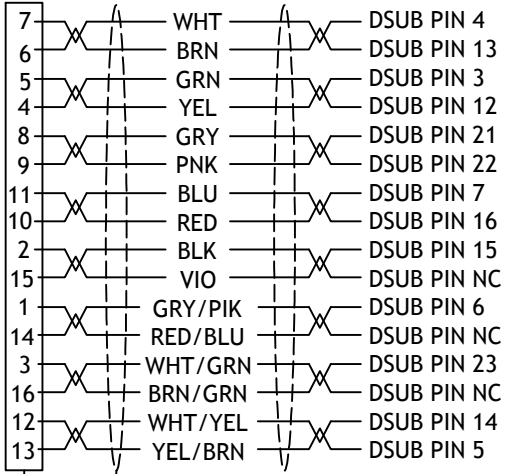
| | | |
|---|---|---|
| 7 | WHT | DSUB PIN 4 |
| 6 | BRN | DSUB PIN 13 |
| 5 | GRN | DSUB PIN 3 |
| 4 | YEL | DSUB PIN 12 |
| 8 | GRY | DSUB PIN 21 |
| 9 | PNK | DSUB PIN 22 |
| 11 | BLU | DSUB PIN 7 |
| 10 | RED | DSUB PIN 16 |
| 2 | BLK | DSUB PIN 15 |
| 15 | VIO | DSUB PIN NC |
| 1 | GRY/PIK | DSUB PIN 6 |
| 14 | RED/BLU | DSUB PIN NC |
| 3 | WHT/GRN | DSUB PIN 23 |
| 16 | BRN/GRN | DSUB PIN NC |
| 12 | WHT/YEL | DSUB PIN 14 |
| 13 | YEL/BRN | DSUB PIN 5 |